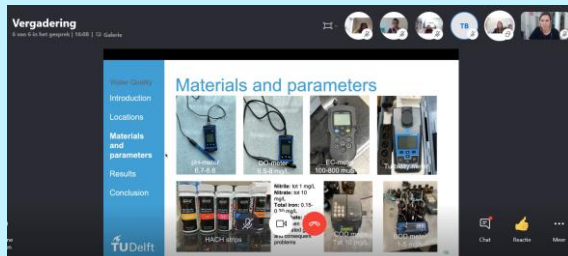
Vergadering
6 van 6 in het gesprek | 16:08 | Galerie

TB

Water Quality
Introduction
Locations
Materials and parameters
Results
Conclusion

Materials and parameters

pH-meter
6.7-8.6

DO-meter
6.5-8 mg/l

EC-meter
100-800 mu/l

Turbidity meter

HACH strips

Nitrite: tot 1 mg/L
Nitrate: tot 10 mg/L
Total iron: 0.15-0.?? mg/L
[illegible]
problems

COD meter
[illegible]

BOD meter
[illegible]

TUDelft

Chat
Reactie
Meer